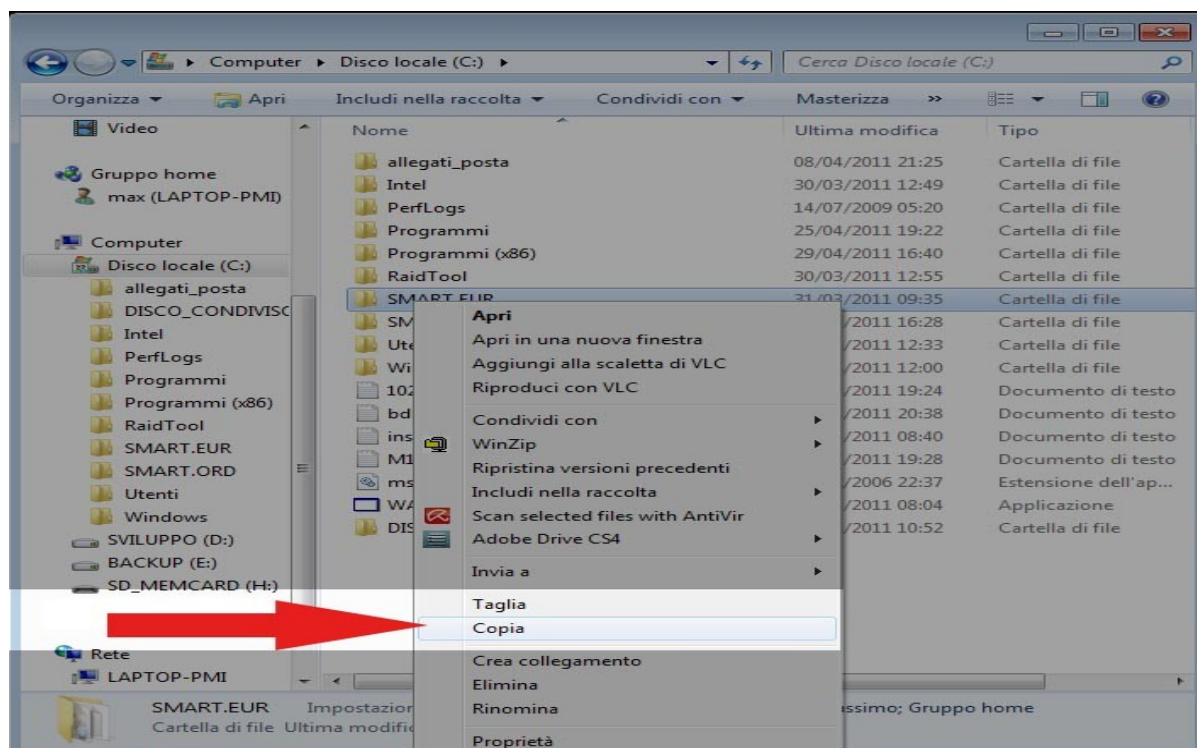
Computer ▸ Disco locale (C:) ▸

Cerca Disco locale (C:)

Organizza ▾ Apri Includi nella raccolta ▾ Condividi con ▾ Masterizza »

Video

Gruppo home
max (LAPTOP-PMI)

Computer
Disco locale (C:)
allegati_posta
DISCO_CONDIVISC
Intel
PerfLogs
Programmi
Programmi (x86)
RaidTool
SMART.EUR
SMART.ORD
Utenti
Windows
SVILUPPO (D:)
BACKUP (E:)
SD_MEMCARD (H:)

Rete
LAPTOP-PMI

| Nome | Ultima modifica | Tipo |
|---|---|---|
| allegati_posta | 08/04/2011 21:25 | Cartella di file |
| Intel | 30/03/2011 12:49 | Cartella di file |
| PerfLogs | 14/07/2009 05:20 | Cartella di file |
| Programmi | 25/04/2011 19:22 | Cartella di file |
| Programmi (x86) | 29/04/2011 16:40 | Cartella di file |
| RaidTool | 30/03/2011 12:55 | Cartella di file |
| SMART.EUR | 31/03/2011 09:35 | Cartella di file |
| SM | /2011 16:28 | Cartella di file |
| Ute | /2011 12:33 | Cartella di file |
| Wi | /2011 12:00 | Cartella di file |
| 102 | /2011 19:24 | Documento di testo |
| bd | /2011 20:38 | Documento di testo |
| ins | /2011 08:40 | Documento di testo |
| M1 | /2011 19:28 | Documento di testo |
| ms | /2006 22:37 | Estensione dell'ap... |
| WA | /2011 08:04 | Applicazione |
| DIS | /2011 10:52 | Cartella di file |

Apri
Apri in una nuova finestra
Aggiungi alla scaletta di VLC
Riproduci con VLC
Condividi con
WinZip
Ripristina versioni precedenti
Includi nella raccolta
Scan selected files with AntiVir
Adobe Drive CS4
Invia a
Taglia
Copia
Crea collegamento
Elimina
Rinomina
Proprietà

SMART.EUR Impostazior
Cartella di file Ultima modific
ssimo; Gruppo home